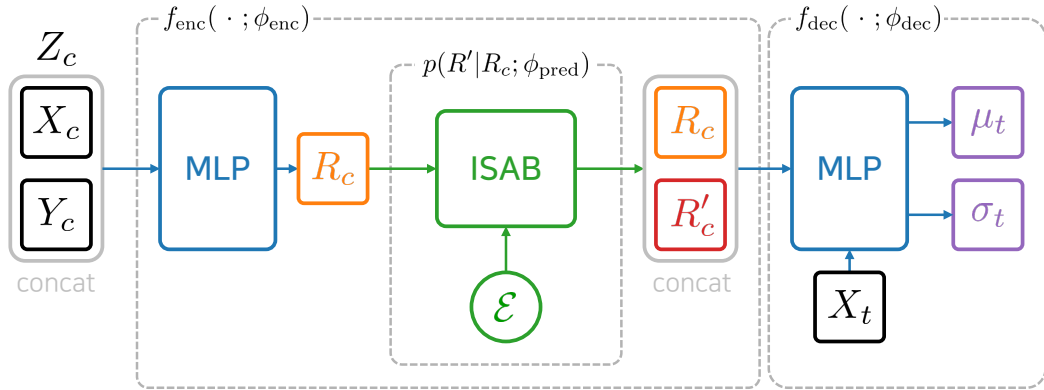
$Z_c$

$X_c$

$Y_c$

concat

$f_{\text{enc}}(\,\cdot\,;\phi_{\text{enc}})$

MLP

$R_c$

$p(R'|R_c;\phi_{\text{pred}})$

ISAB

$\mathcal{E}$

$R_c$

$R'_c$

concat

$f_{\text{dec}}(\,\cdot\,;\phi_{\text{dec}})$

MLP

$X_t$

$\mu_t$

$\sigma_t$